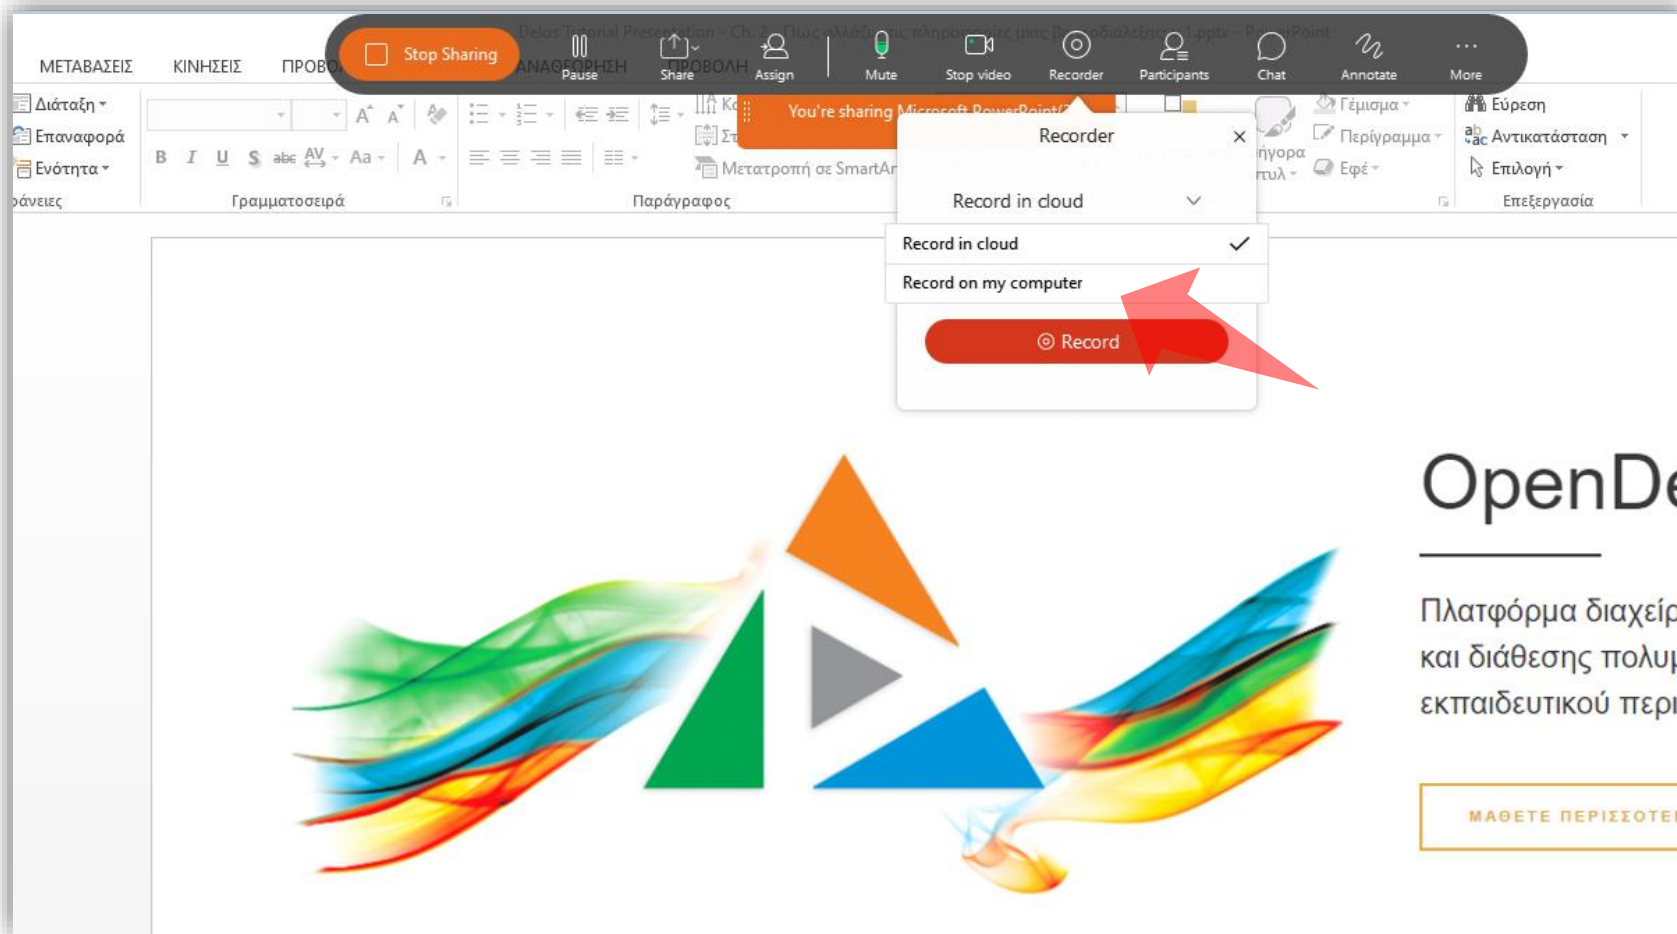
ΜΕΤΑΒΑΣΕΙΣ ΚΙΝΗΣΕΙΣ ΠΡΟΒ

Stop Sharing
Pause Share Assign Mute Stop video Recorder Participants Chat Annotate More

ΑΝΑΘΕΩΡΗΣΗ ΠΡΟΒΟΛΗ

You're sharing Microsoft PowerPoint

Διάταξη
Επαναφορά
Ενότητα
δάνειες

Γραμματοσειρά

Παράγραφος

Μετατροπή σε SmartAr

Γέμισμα
Περίγραμμα
Εφέ
ήγορα
τυλ

Εύρεση
Αντικατάσταση
Επιλογή
Επεξεργασία

Recorder
Record in cloud
Record in cloud
Record on my computer
Record

OpenDe

Πλατφόρμα διαχείρ
και διάθεσης πολυμ
εκπαιδευτικού περι

ΜΑΘΕΤΕ ΠΕΡΙΣΣΟΤΕ